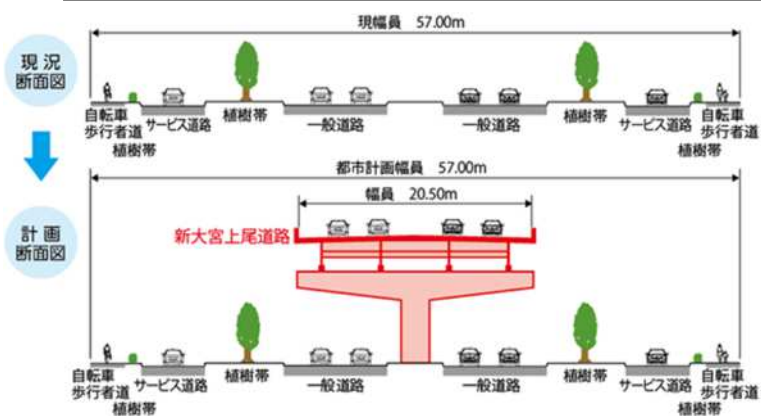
現幅員 57.00m

現況
断面図

自転車
歩行者道
植樹帯
サービス道路
植樹帯
一般道路
一般道路
植樹帯
サービス道路
植樹帯
自転車
歩行者道

都市計画幅員 57.00m

幅員 20.50m

計画
断面図

新大宮上尾道路

自転車
歩行者道
植樹帯
サービス道路
植樹帯
一般道路
一般道路
植樹帯
サービス道路
植樹帯
自転車
歩行者道